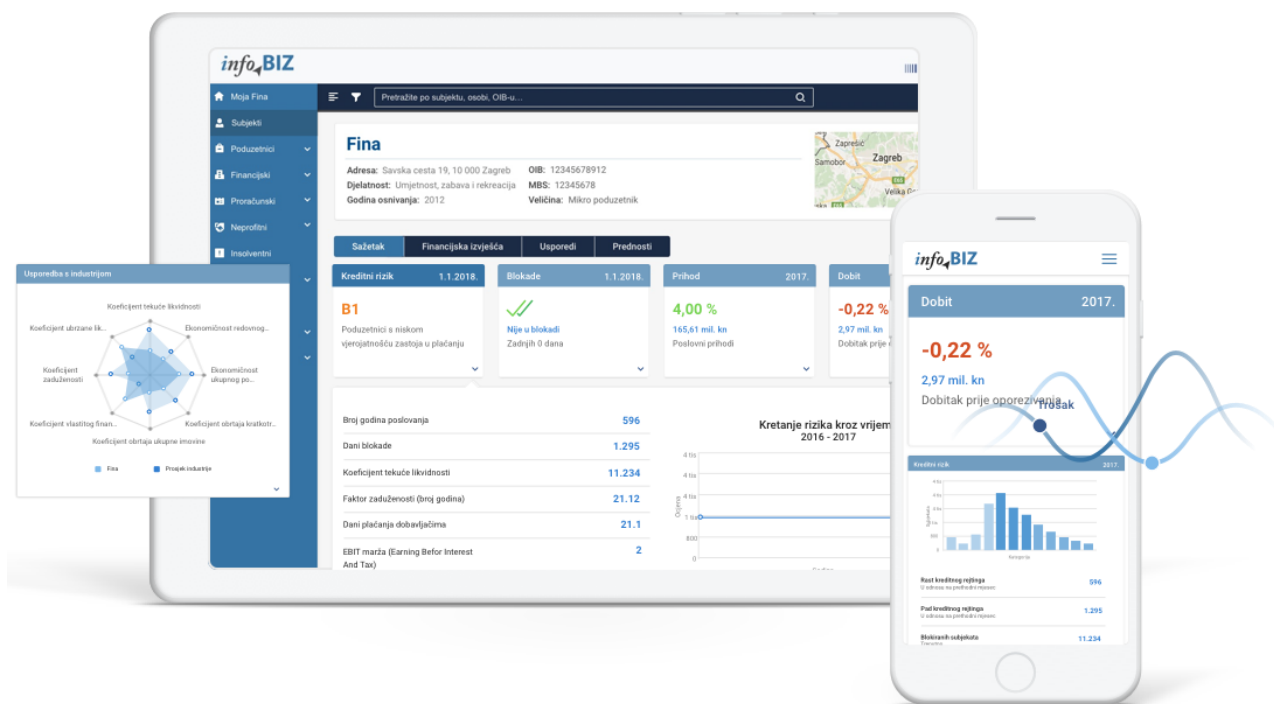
infoBIZ

Moja Fina
Subjekti
Poduzetnici
Financijski
Proračunski
Neprofitni
Insolventni

Pretražite po subjektu, osobi, OIB-u...

Fina
Adresa: Savska cesta 19, 10 000 Zagreb
Djelatnost: Umjetnost, zabava i rekreacija
Godina osnivanja: 2012
OIB: 12345678912
MBS: 12345678
Veličina: Mikro poduzetnik

Zaprešić
Samobor
Zagreb
Velika G

Sažetak | Financijska izvješća | Usporedi | Prednosti

Kreditni rizik 1.1.2018.
B1
Poduzetnici s niskom vjerojatnošću zastoja u plaćanju

Blokade 1.1.2018.
Nije u blokadi
Zadnjih 0 dana

Prihod 2017.
4,00 %
165,61 mil. kn
Poslovni prihodi

Dobit
-0,22 %
2,97 mil. kn
Dobitak prije o

Usporedba s industrijom
Koeficijent tekuće likvidnosti
Ekonomičnost redovnog...
Koeficijent ubrzane lik...
Koeficijent zaduženosti
Ekonomičnost ukupnog po...
Koeficijent vlastitog finan...
Koeficijent obrtaja kratkotr...
Koeficijent obrtaja ukupne imovine
Fina
Prosjek industrije

| Broj godina poslovanja | 596 |
|---|---|
| Dani blokade | 1.295 |
| Koeficijent tekuće likvidnosti | 11.234 |
| Faktor zaduženosti (broj godina) | 21.12 |
| Dani plaćanja dobavljačima | 21.1 |
| EBIT marža (Earning Befor Interest And Tax) | 2 |

Kretanje rizika kroz vrijem
2016 - 2017
4 tis
4 tis
2 tis
1 tis
800
0
Ocjena
Godina

infoBIZ
Dobit 2017.
-0,22 %
2,97 mil. kn
Dobitak prije oporezivanja
Trošak

Kreditni rizik 2017.
Kategorija
Rast kreditnog rejtinga 596
U odnosu na prethodni mjesec
Pad kreditnog rejtinga 1.295
U odnosu na prethodni mjesec
Blokiranih subjekata 11.234
Trenutno